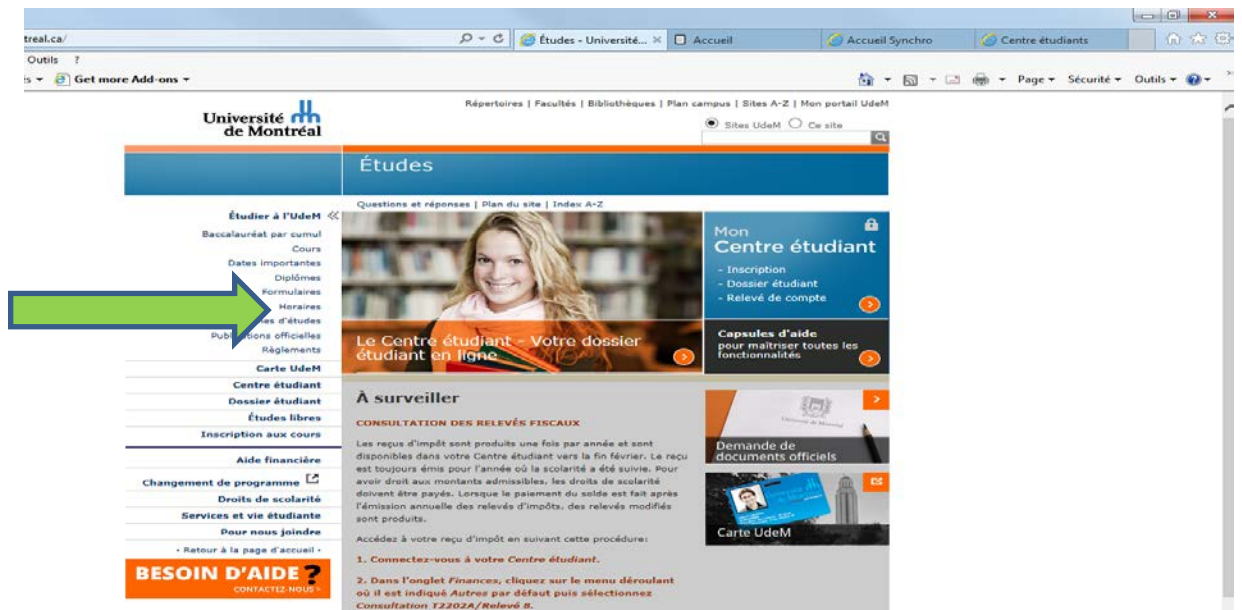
treal.ca/
Études - Université... ×
Accueil
Accueil Synchro
Centre étudiants
Outils ?
Get more Add-ons ▾
Page ▾ Sécurité ▾ Outils ▾

Université de Montréal

Répertoires | Facultés | Bibliothèques | Plan campus | Sites A-Z | Mon portail UdeM

Sites UdeM Ce site

Études

Questions et réponses | Plan du site | Index A-Z

Étudier à l'UdeM «
Baccalauréat par cumul
Cours
Dates importantes
Diplômes
Formulaires
Horaires
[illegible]es d'études
Publi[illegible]ions officielles
Règlements
Carte UdeM
Centre étudiant
Dossier étudiant
Études libres
Inscription aux cours
Aide financière
Changement de programme
Droits de scolarité
Services et vie étudiante
Pour nous joindre
• Retour à la page d'accueil •

BESOIN D'AIDE?
CONTACTEZ-NOUS

Le Centre étudiant - Votre dossier étudiant en ligne

Mon Centre étudiant
- Inscription
- Dossier étudiant
- Relevé de compte

Capsules d'aide
pour maîtriser toutes les fonctionnalités

À surveiller

CONSULTATION DES RELEVÉS FISCAUX

Les reçus d'impôt sont produits une fois par année et sont disponibles dans votre Centre étudiant vers la fin février. Le reçu est toujours émis pour l'année où la scolarité a été suivie. Pour avoir droit aux montants admissibles, les droits de scolarité doivent être payés. Lorsque le paiement du solde est fait après l'émission annuelle des relevés d'impôts, des relevés modifiés sont produits.

Accédez à votre reçu d'impôt en suivant cette procédure:

1. Connectez-vous à votre Centre étudiant.

2. Dans l'onglet Finances, cliquez sur le menu déroulant où il est indiqué Autres par défaut puis sélectionnez Consultation T2202A/Relevé 8.

Demande de documents officiels

Carte UdeM